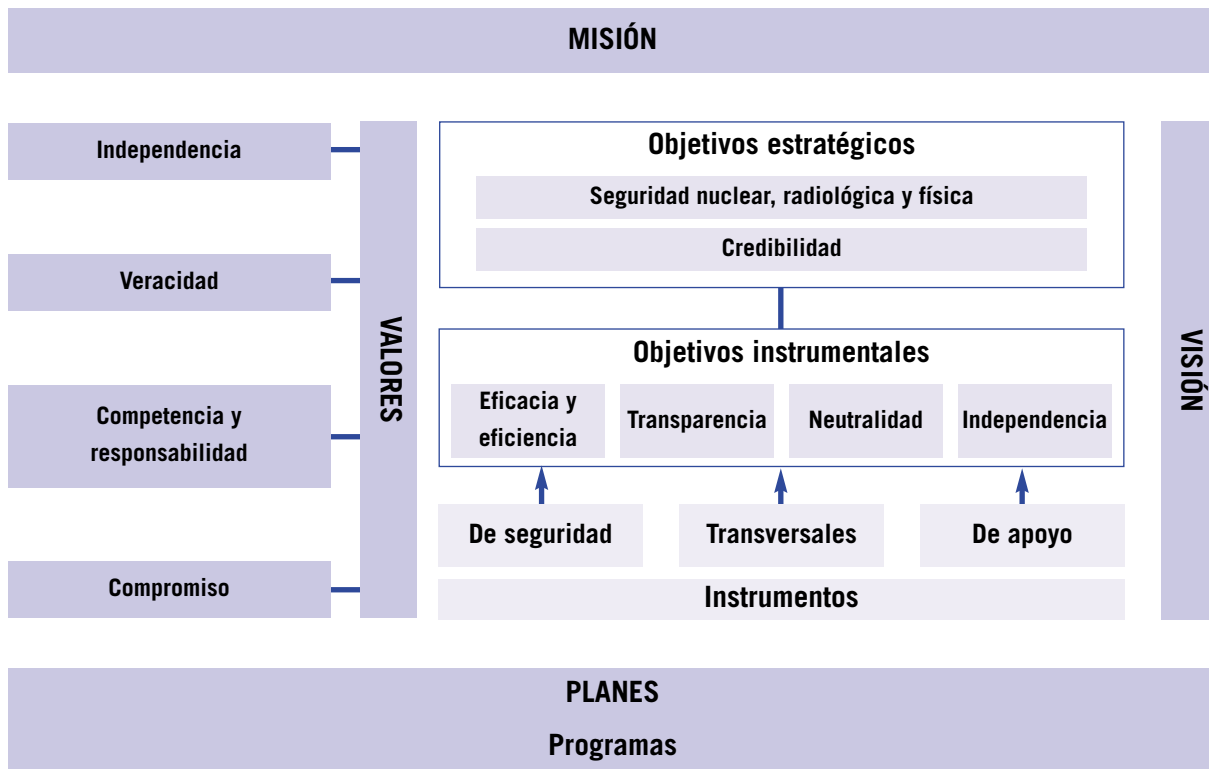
MISIÓN

Independencia

Veracidad

Competencia y responsabilidad

Compromiso

VALORES

Objetivos estratégicos

Seguridad nuclear, radiológica y física

Credibilidad

Objetivos instrumentales

Eficacia y eficiencia

Transparencia

Neutralidad

Independencia

De seguridad

Transversales

De apoyo

Instrumentos

VISIÓN

PLANES

Programas